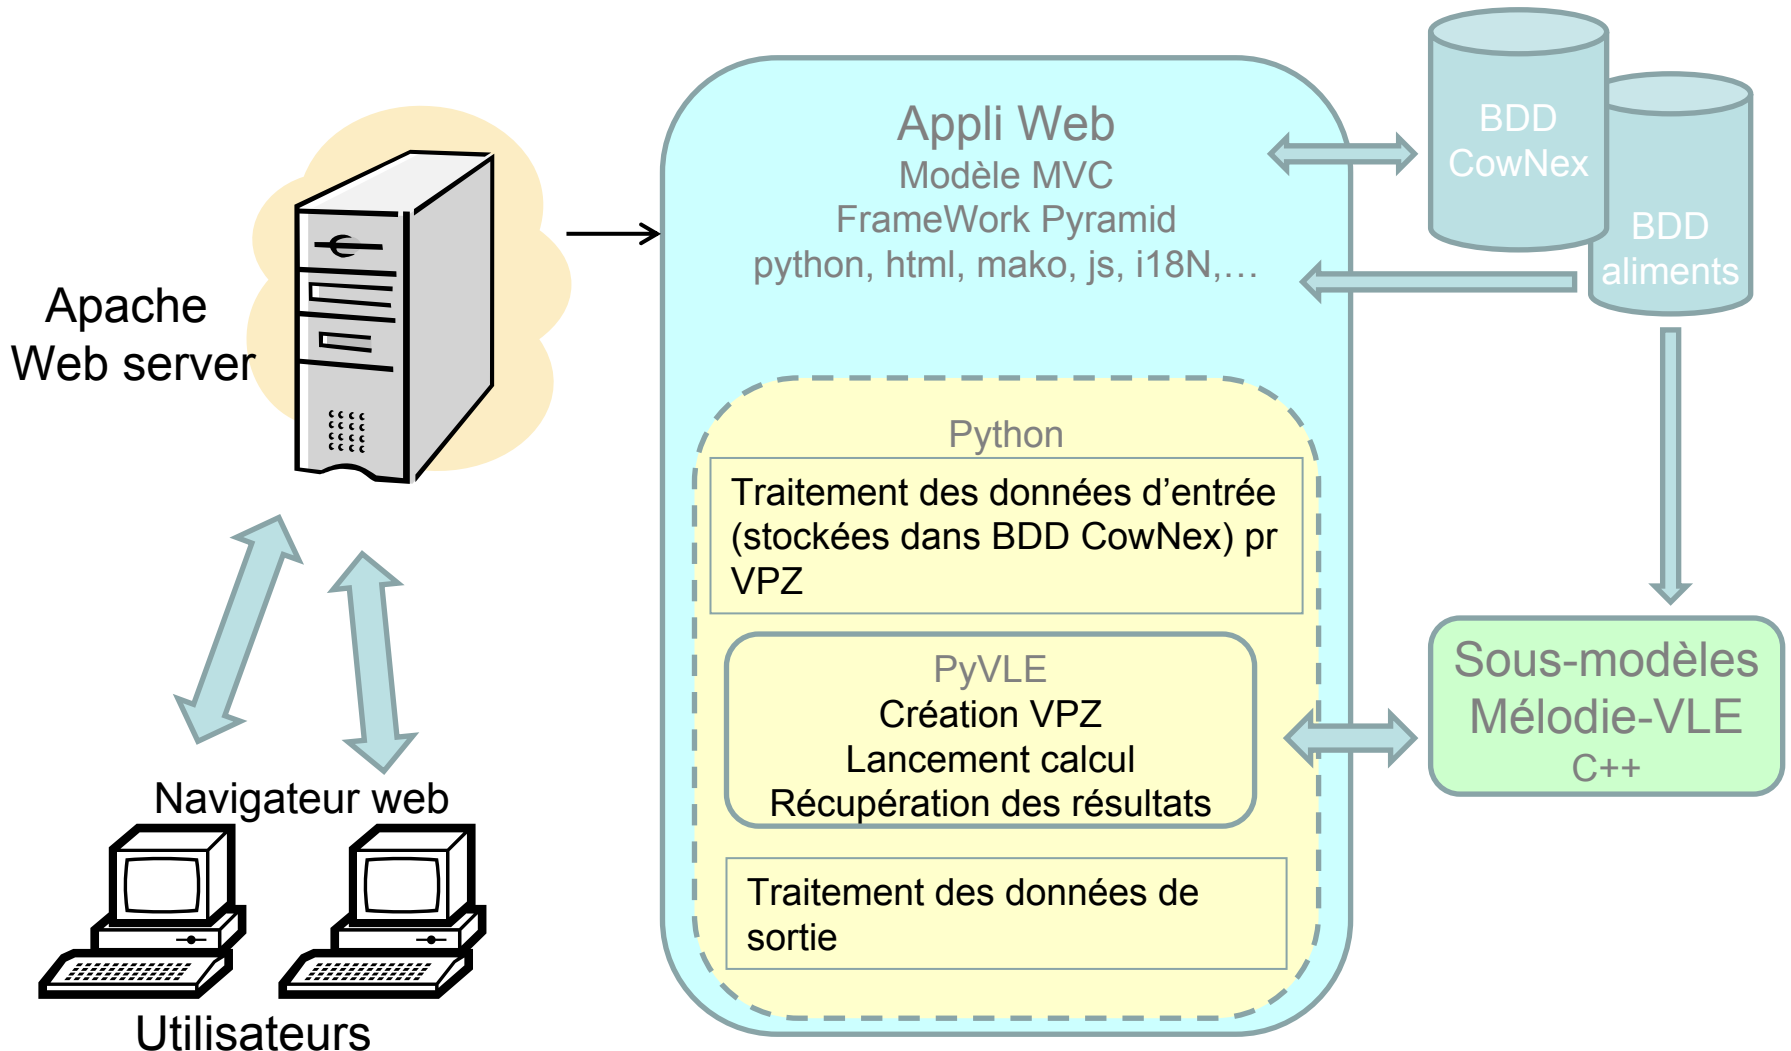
Apache
Web server

Navigateur web

Utilisateurs

Appli Web
Modèle MVC
FrameWork Pyramid
python, html, mako, js, i18N,…

BDD
CowNex

BDD
aliments

Python

Traitement des données d'entrée (stockées dans BDD CowNex) pr VPZ

PyVLE
Création VPZ
Lancement calcul
Récupération des résultats

Traitement des données de sortie

Sous-modèles
Mélodie-VLE
C++